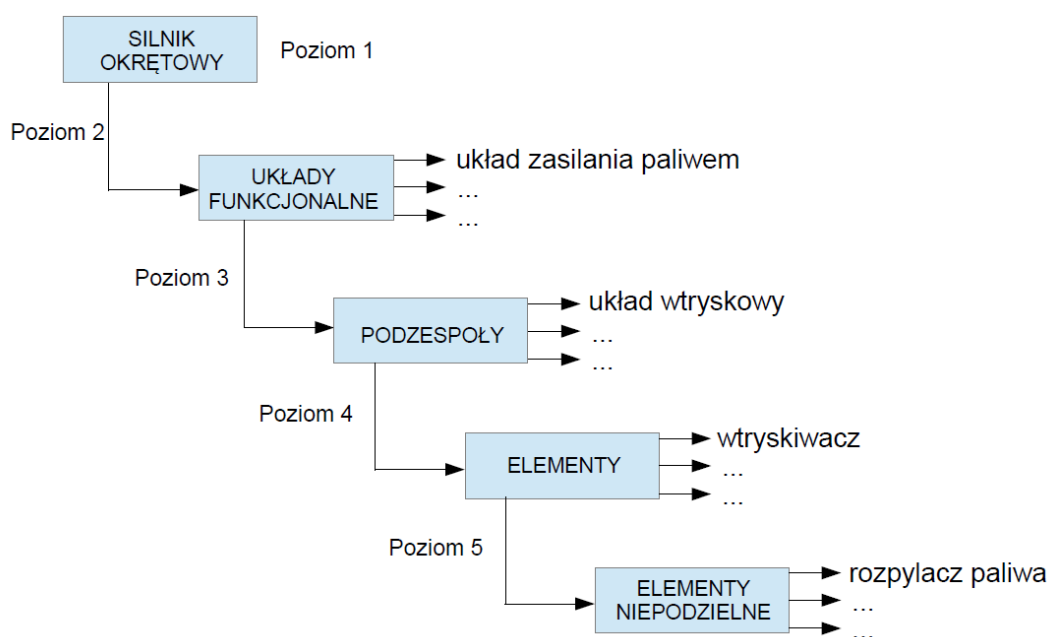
SILNIK OKRĘTOWY
Poziom 1

Poziom 2

UKŁADY FUNKCJONALNE
układ zasilania paliwem
...
...

Poziom 3

PODZESPOŁY
układ wtryskowy
...
...

Poziom 4

ELEMENTY
wtryskiwacz
...
...

Poziom 5

ELEMENTY NIEPODZIELNE
rozpylacz paliwa
...
...